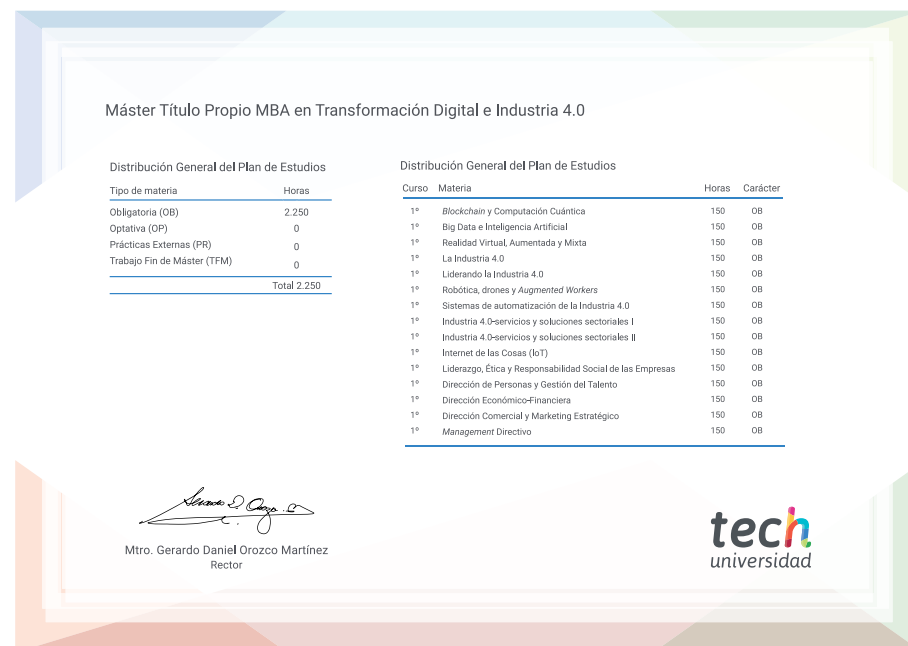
Máster Título Propio MBA en Transformación Digital e Industria 4.0

Distribución General del Plan de Estudios

| Tipo de materia | Horas |
|---|---|
| Obligatoria (OB) | 2.250 |
| Optativa (OP) | 0 |
| Prácticas Externas (PR) | 0 |
| Trabajo Fin de Máster (TFM) | 0 |
| | Total 2.250 |

Distribución General del Plan de Estudios

| Curso | Materia | Horas | Carácter |
|---|---|---|---|
| 1º | Blockchain y Computación Cuántica | 150 | OB |
| 1º | Big Data e Inteligencia Artificial | 150 | OB |
| 1º | Realidad Virtual, Aumentada y Mixta | 150 | OB |
| 1º | La Industria 4.0 | 150 | OB |
| 1º | Liderando la Industria 4.0 | 150 | OB |
| 1º | Robótica, drones y Augmented Workers | 150 | OB |
| 1º | Sistemas de automatización de la Industria 4.0 | 150 | OB |
| 1º | Industria 4.0-servicios y soluciones sectoriales I | 150 | OB |
| 1º | Industria 4.0-servicios y soluciones sectoriales II | 150 | OB |
| 1º | Internet de las Cosas (IoT) | 150 | OB |
| 1º | Liderazgo, Ética y Responsabilidad Social de las Empresas | 150 | OB |
| 1º | Dirección de Personas y Gestión del Talento | 150 | OB |
| 1º | Dirección Económico-Financiera | 150 | OB |
| 1º | Dirección Comercial y Marketing Estratégico | 150 | OB |
| 1º | Management Directivo | 150 | OB |

Mtro. Gerardo Daniel Orozco Martínez
Rector

tech
universidad